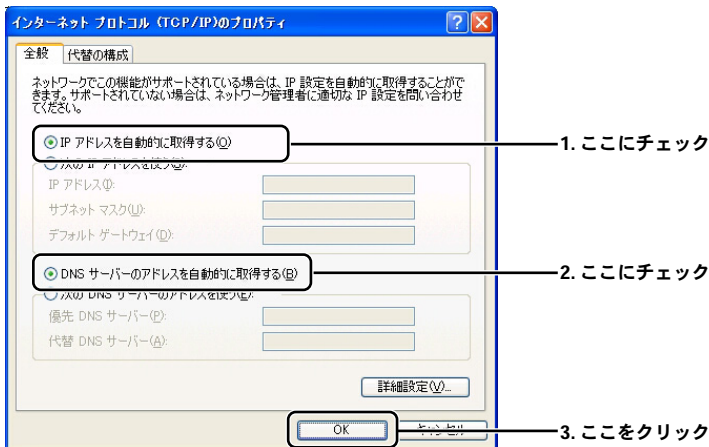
インターネット プロトコル (TCP/IP)のプロパティ

全般 代替の構成

ネットワークでこの機能がサポートされている場合は、IP 設定を自動的に取得することができます。サポートされていない場合は、ネットワーク管理者に適切な IP 設定を問い合わせてください。

IP アドレスを自動的に取得する(O)

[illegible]

IP アドレス(I):

サブネット マスク(U):

デフォルト ゲートウェイ(D):

DNS サーバーのアドレスを自動的に取得する(B)

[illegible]

優先 DNS サーバー(P):

代替 DNS サーバー(A):

詳細設定(V)...

OK

キャンセル

1. ここにチェック

2. ここにチェック

3. ここをクリック